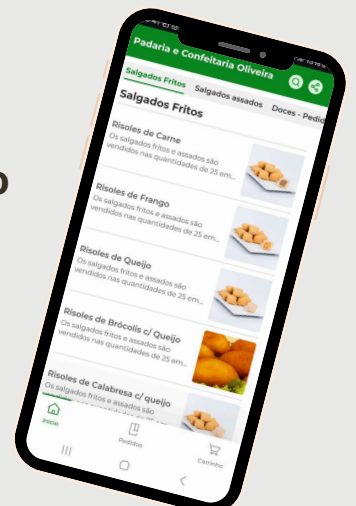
o

Padaria e Confeitaria Oliveira

Salgados Fritos
Salgados assados
Doces - Pedid

Salgados Fritos

Risoles de Carne
Os salgados fritos e assados são vendidos nas quantidades de 25 em...

Risoles de Frango
Os salgados fritos e assados são vendidos nas quantidades de 25 em...

Risoles de Queijo
Os salgados fritos e assados são vendidos nas quantidades de 25 em...

Risoles de Brócolis c/ Queijo
Os salgados fritos e assados são vendidos nas quantidades de 25 em...

Risoles de Calabresa c/ queijo
Os salgados fritos e assados são vendidos nas quantidades de 25 em...

Início
Pedidos
Carrinho